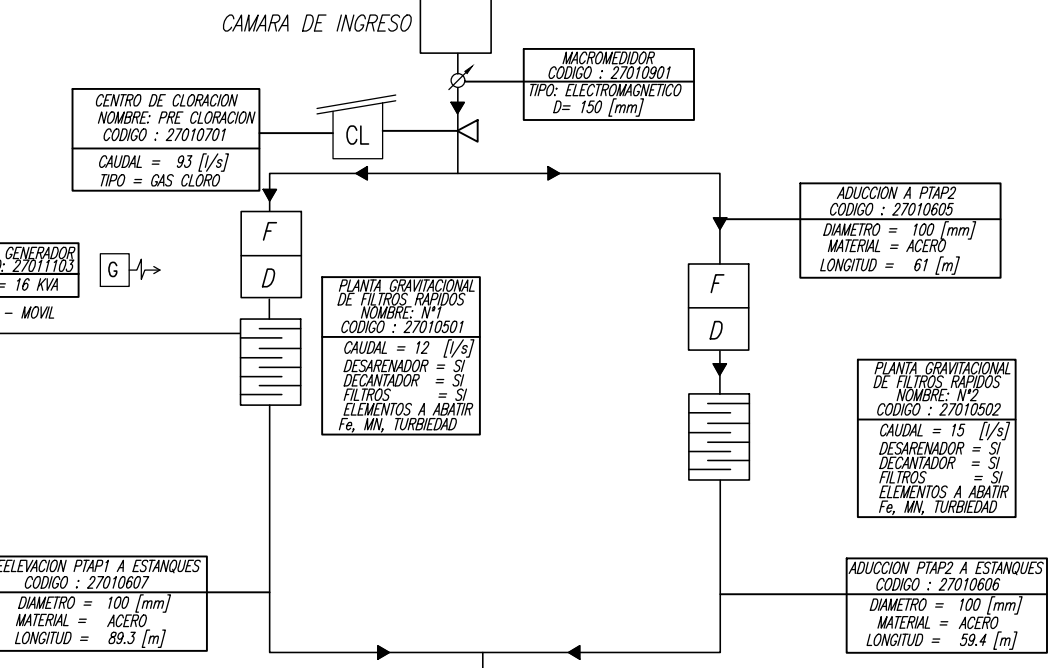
CAMARA DE INGRESO

MACROMEDIDOR
CODIGO : 27010901
TIPO: ELECTROMAGNETICO
D= 150 [mm]

CENTRO DE CLORACION
NOMBRE: PRE CLORACION
CODIGO : 27010701
CAUDAL = 93 [l/s]
TIPO = GAS CLORO

CL

ADUCCION A PTAP2
CODIGO : 27010605
DIAMETRO = 100 [mm]
MATERIAL = ACERO
LONGITUD = 61 [m]

F
D

GENERADOR
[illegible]: 27011103
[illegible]= 16 KVA
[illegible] – MOVIL

G

PLANTA GRAVITACIONAL
DE FILTROS RAPIDOS
NOMBRE: N°1
CODIGO : 27010501
CAUDAL = 12 [l/s]
DESARENADOR = SI
DECANTADOR = SI
FILTROS = SI
ELEMENTOS A ABATIR
Fe, MN, TURBIEDAD

F
D

PLANTA GRAVITACIONAL
DE FILTROS RAPIDOS
NOMBRE: N°2
CODIGO : 27010502
CAUDAL = 15 [l/s]
DESARENADOR = SI
DECANTADOR = SI
FILTROS = SI
ELEMENTOS A ABATIR
Fe, MN, TURBIEDAD

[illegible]ELEVACION PTAP1 A ESTANQUES
CODIGO : 27010607
DIAMETRO = 100 [mm]
MATERIAL = ACERO
LONGITUD = 89.3 [m]

ADUCCION PTAP2 A ESTANQUES
CODIGO : 27010606
DIAMETRO = 100 [mm]
MATERIAL = ACERO
LONGITUD = 59.4 [m]